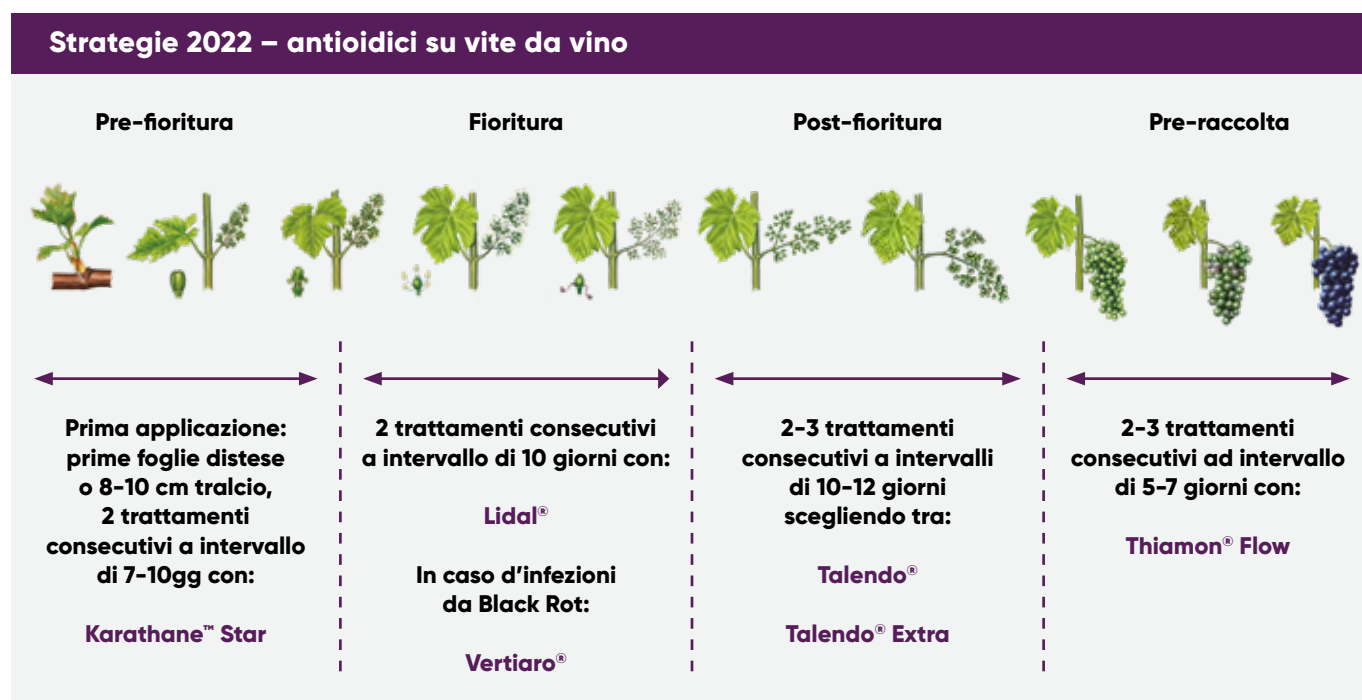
Strategie 2022 – antioidici su vite da vino

Pre-fioritura

Prima applicazione: prime foglie distese o 8-10 cm tralcio, 2 trattamenti consecutivi a intervallo di 7-10gg con:

Karathane™ Star

Fioritura

2 trattamenti consecutivi a intervallo di 10 giorni con:

Lidal®

In caso d'infezioni da Black Rot:

Vertiaro®

Post-fioritura

2-3 trattamenti consecutivi a intervalli di 10-12 giorni scegliendo tra:

Talendo®

Talendo® Extra

Pre-raccolta

2-3 trattamenti consecutivi ad intervallo di 5-7 giorni con:

Thiamon® Flow